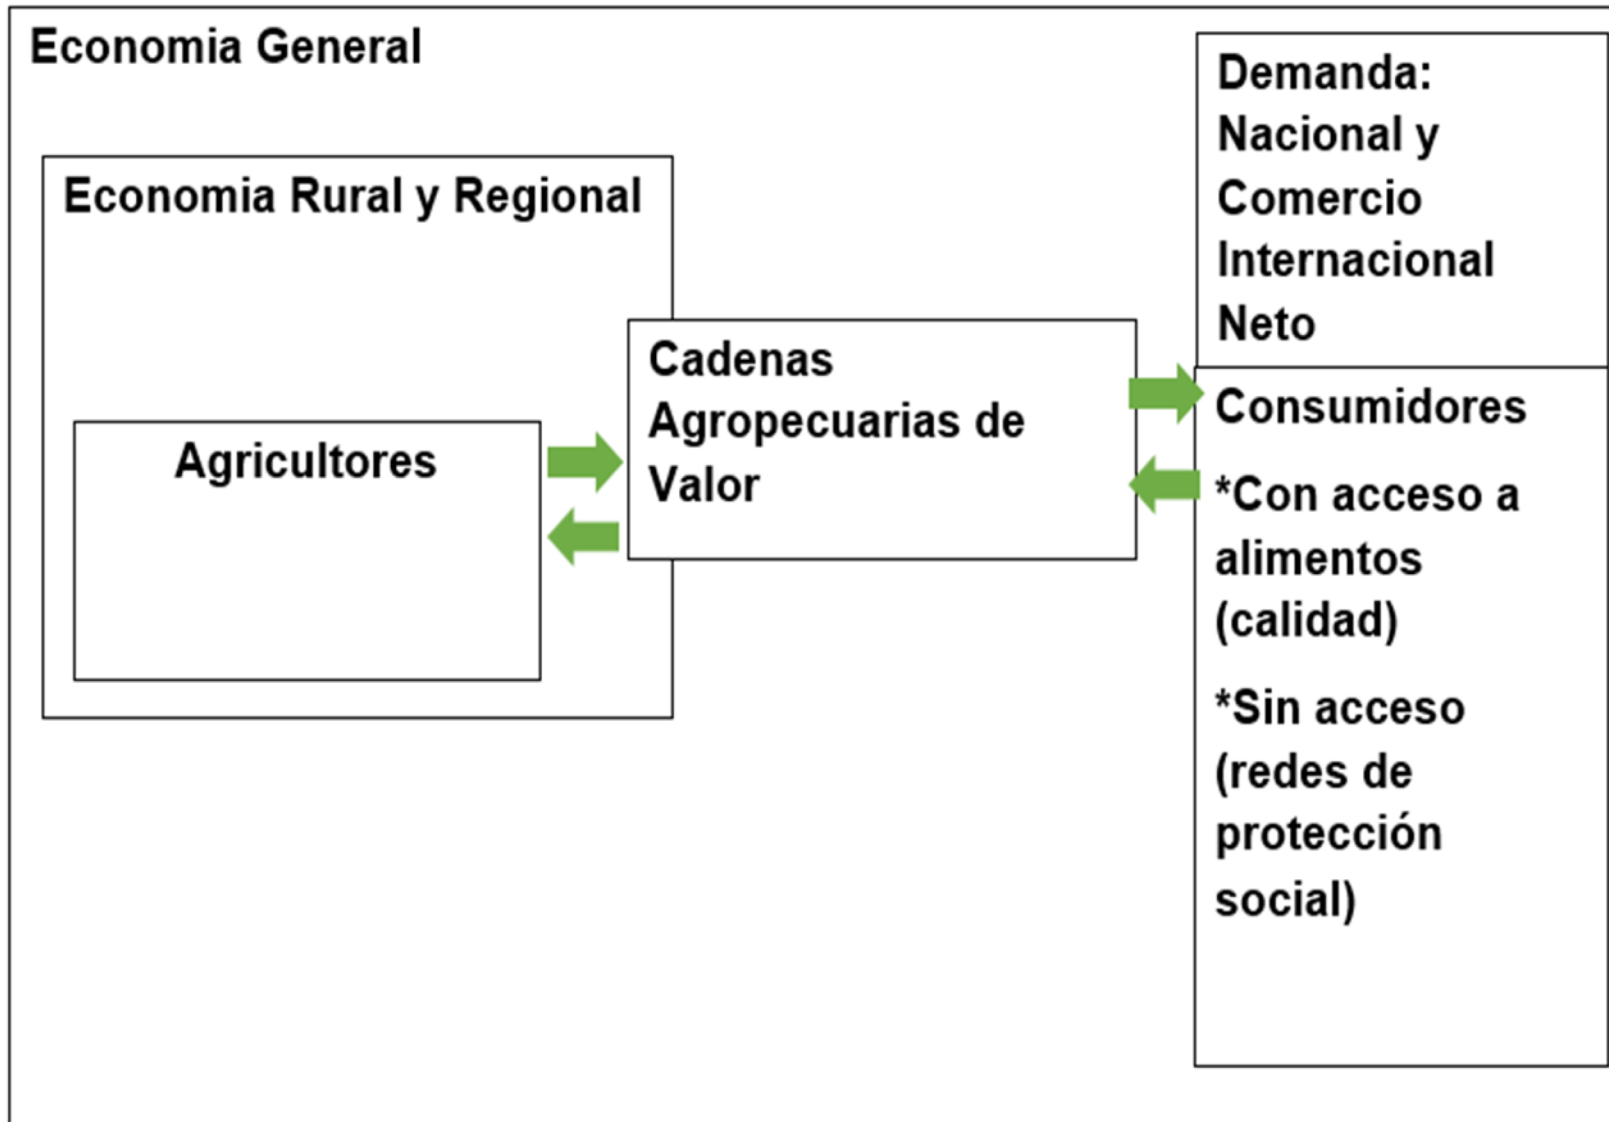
Economia General

Demanda: Nacional y Comercio Internacional Neto

Economia Rural y Regional

Agricultores

Cadenas Agropecuarias de Valor

Consumidores

*Con acceso a alimentos (calidad)

*Sin acceso (redes de protección social)